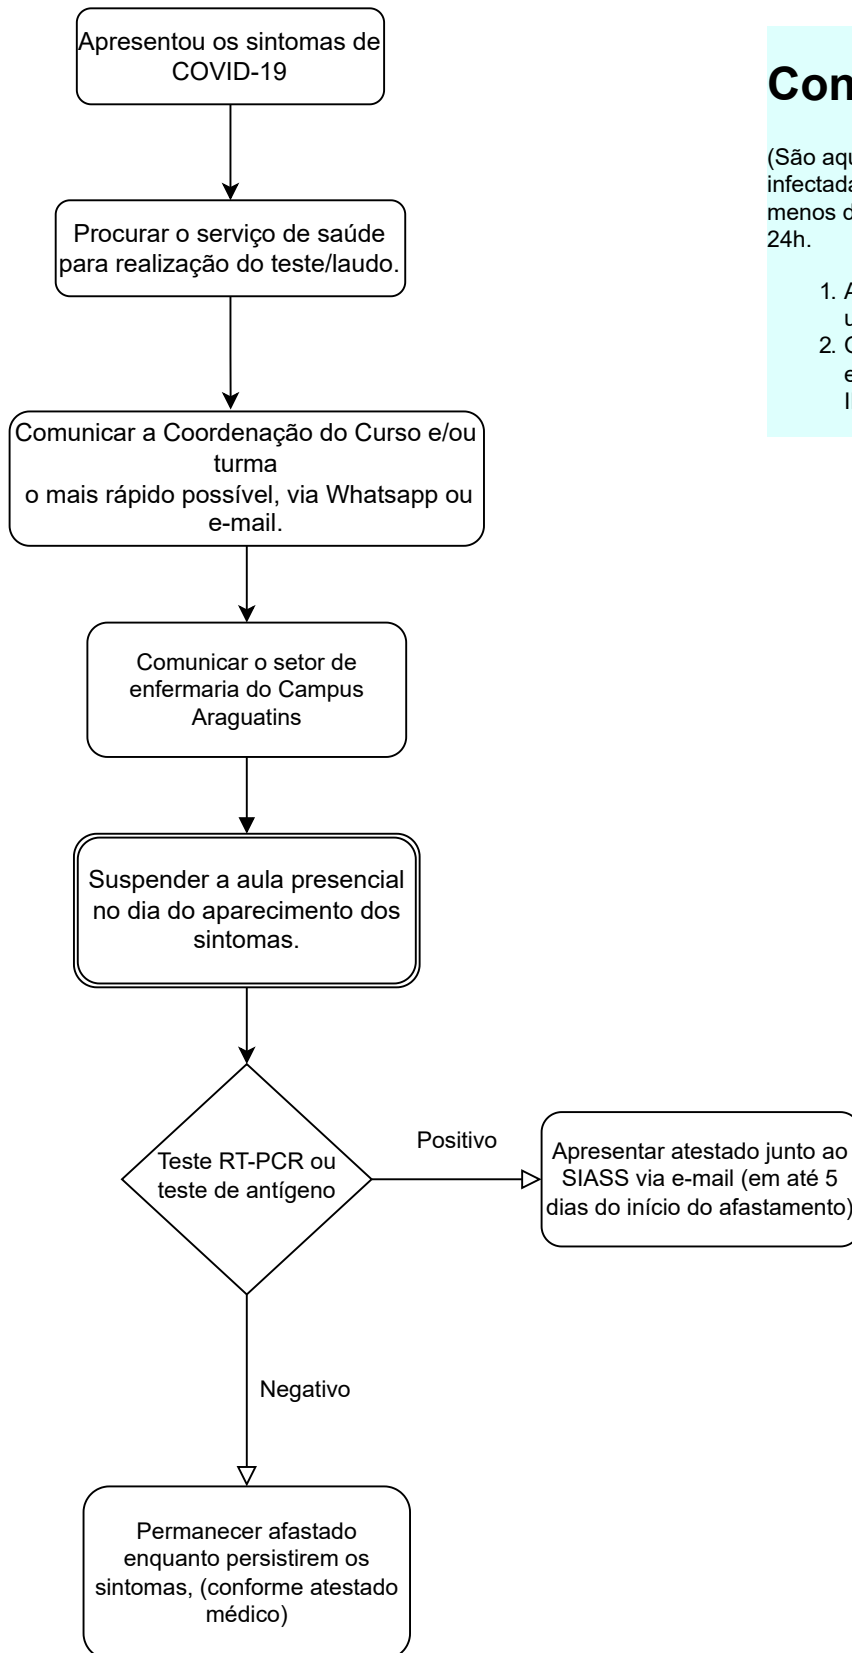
Apresentou os sintomas de COVID-19

Procurar o serviço de saúde para realização do teste/laudo.

Comunicar a Coordenação do Curso e/ou turma
o mais rápido possível, via Whatsapp ou e-mail.

Comunicar o setor de enfermaria do Campus Araguatins

Suspender a aula presencial no dia do aparecimento dos sintomas.

Teste RT-PCR ou teste de antígeno

Positivo

Apresentar atestado junto ao SIASS via e-mail (em até 5 dias do início do afastamento)

Negativo

Permanecer afastado enquanto persistirem os sintomas, (conforme atestado médico)

Con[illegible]

(São aq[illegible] infectad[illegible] menos d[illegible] 24h.

1. A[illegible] u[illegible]
2. C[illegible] e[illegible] I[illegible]